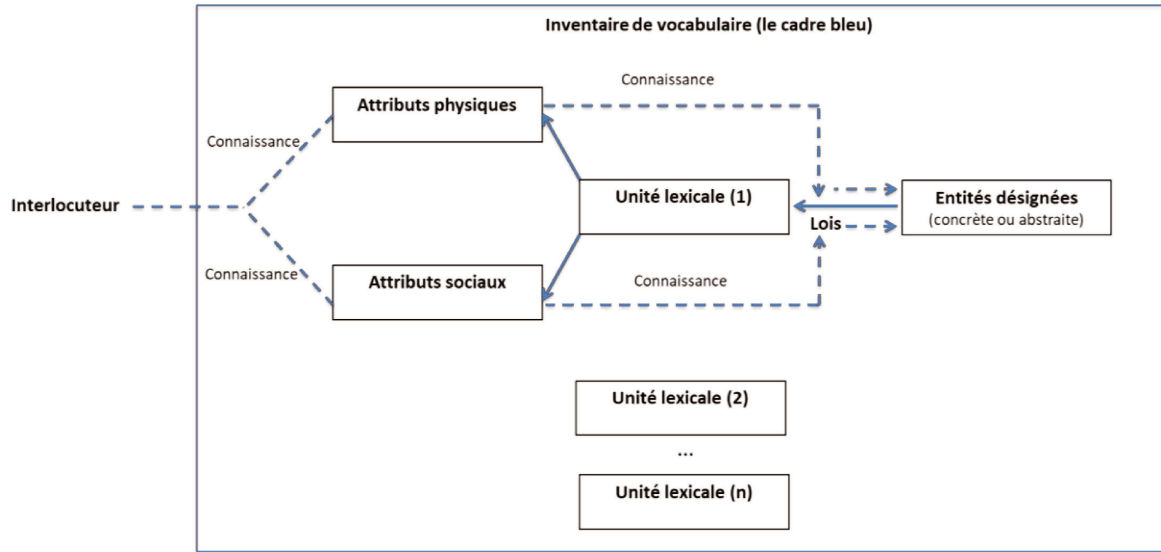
Inventaire de vocabulaire (le cadre bleu)

Connaissance

Attributs physiques

Connaissance

Interlocuteur

Unité lexicale (1)

Entités désignées
(concrète ou abstraite)

Lois

Connaissance

Attributs sociaux

Connaissance

Unité lexicale (2)

...

Unité lexicale (n)